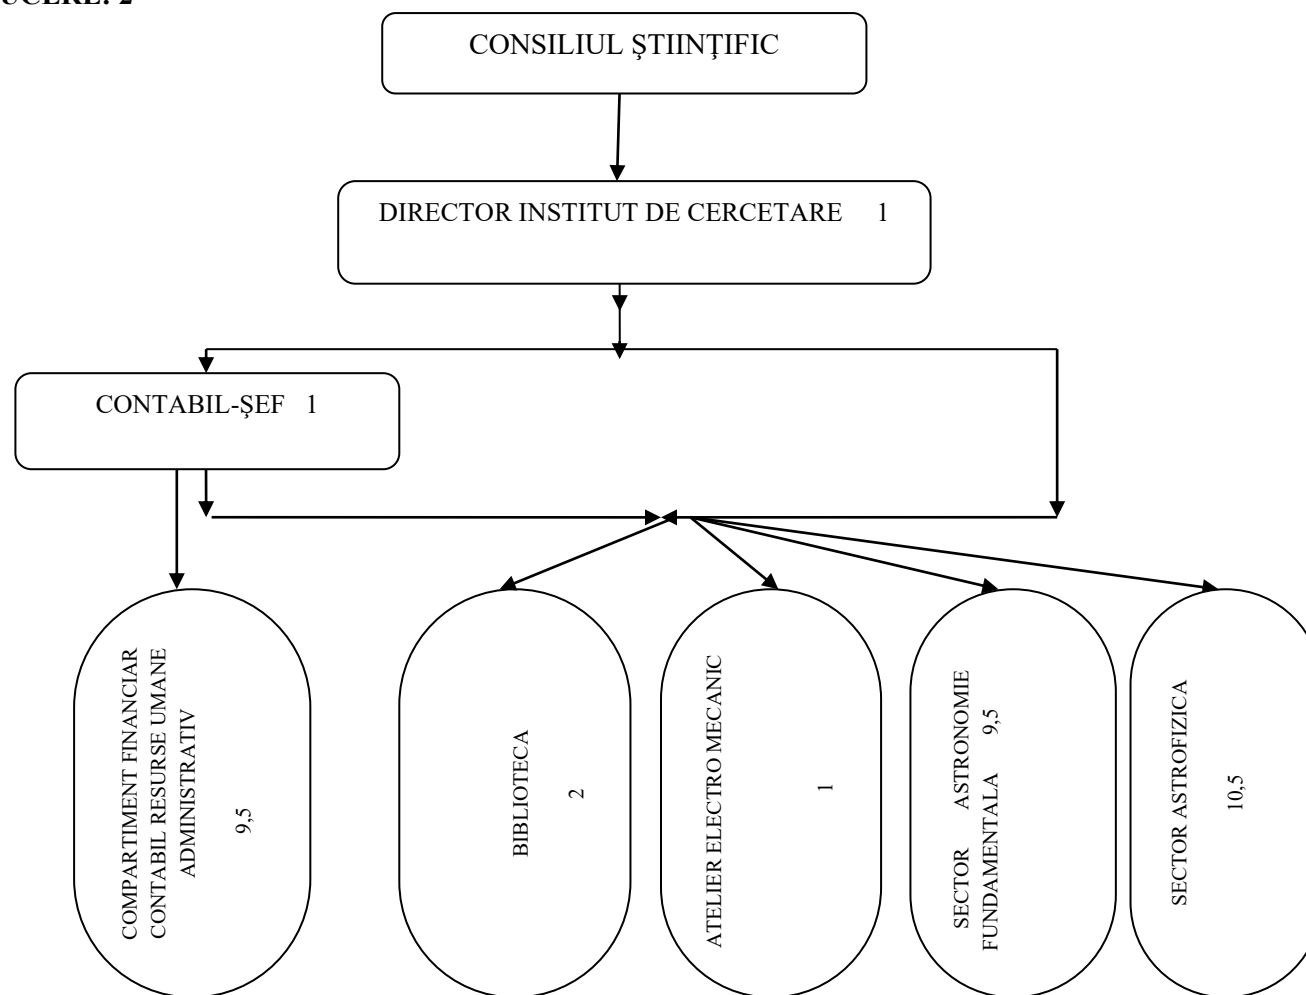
UCLRE: 2

CONSILIUL ŞTIINŢIFIC

DIRECTOR INSTITUT DE CERCETARE 1

CONTABIL-ŞEF 1

COMPARTIMENT FINANCIAR CONTABIL RESURSE UMANE ADMINISTRATIV 9,5

BIBLIOTECA 2

ATELIER ELECTRO MECANIC 1

SECTOR ASTRONOMIE FUNDAMENTALA 9,5

SECTOR ASTROFIZICA 10,5